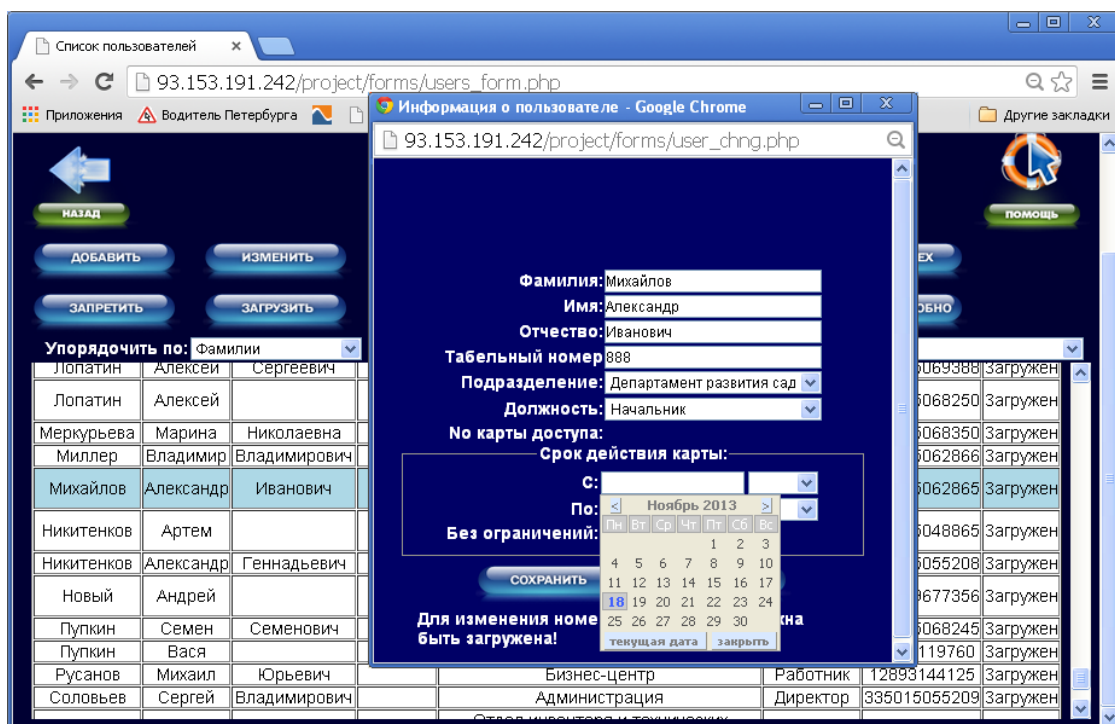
Список пользователей ×

93.153.191.242/project/forms/users_form.php

Приложения Водитель Петербурга

Другие закладки

Информация о пользователе - Google Chrome

93.153.191.242/project/forms/user_chng.php

НАЗАД

ПОМОЩЬ

ДОБАВИТЬ

ИЗМЕНИТЬ

ЗАПРЕТИТЬ

ЗАГРУЗИТЬ

Упорядочить по: Фамилии

Фамилия: Михайлов

Имя: Александр

Отчество: Иванович

Табельный номер 888

Подразделение: Департамент развития сад

Должность: Начальник

No карты доступа:

Срок действия карты:

С:

По:

Без ограничений:

| < | Ноябрь 2013 | | | | | > |
|---|---|---|---|---|---|---|
| Пн | Вт | Ср | Чт | Пт | Сб | Вс |
| | | | | 1 | 2 | 3 |
| 4 | 5 | 6 | 7 | 8 | 9 | 10 |
| 11 | 12 | 13 | 14 | 15 | 16 | 17 |
| 18 | 19 | 20 | 21 | 22 | 23 | 24 |
| 25 | 26 | 27 | 28 | 29 | 30 | |

текущая дата закрыть

СОХРАНИТЬ

Для изменения номе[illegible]кна быть загружена!

| Лопатин | Алексей | Сергеевич | | | | 5069388 | Загружен |
|---|---|---|---|---|---|---|---|
| Лопатин | Алексей | | | | | 5068250 | Загружен |
| Меркурьева | Марина | Николаевна | | | | 5068350 | Загружен |
| Миллер | Владимир | Владимирович | | | | 5062866 | Загружен |
| Михайлов | Александр | Иванович | | | | 5062865 | Загружен |
| Никитенков | Артем | | | | | 5048865 | Загружен |
| Никитенков | Александр | Геннадьевич | | | | 5055208 | Загружен |
| Новый | Андрей | | | | | 9677356 | Загружен |
| Пупкин | Семен | Семенович | | | | 5068245 | Загружен |
| Пупкин | Вася | | | | | 119760 | Загружен |
| Русанов | Михаил | Юрьевич | | Бизнес-центр | Работник | 12893144125 | Загружен |
| Соловьев | Сергей | Владимирович | | Администрация | Директор | 335015055209 | Загружен |
| | | | | Отдел инвентаря и технических | | | |